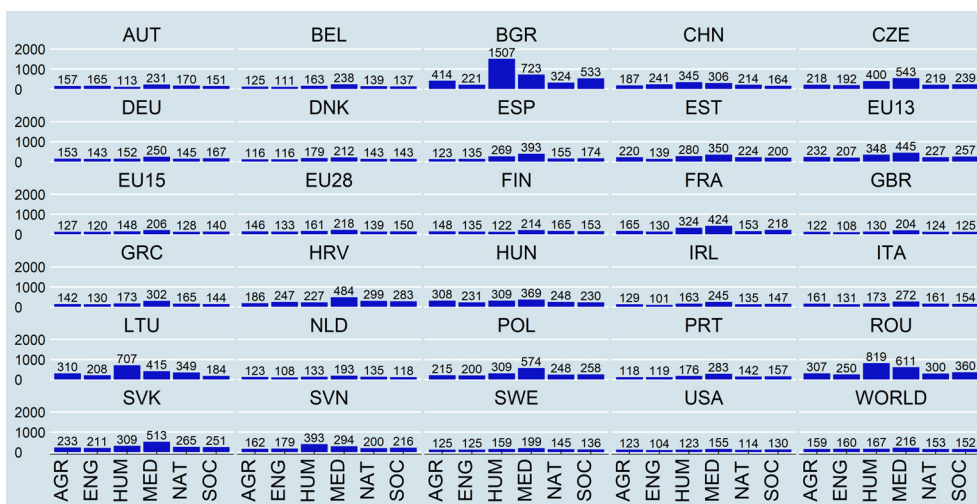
| | AUT | BEL | BGR | CHN | CZE |
|---|---|---|---|---|---|
| AGR | 157 | 125 | 414 | 187 | 218 |
| ENG | 165 | 111 | 221 | 241 | 192 |
| HUM | 113 | 163 | 1507 | 345 | 400 |
| MED | 231 | 238 | 723 | 306 | 543 |
| NAT | 170 | 139 | 324 | 214 | 219 |
| SOC | 151 | 137 | 533 | 164 | 239 |

| | DEU | DNK | ESP | EST | EU13 |
|---|---|---|---|---|---|
| AGR | 153 | 116 | 123 | 220 | 232 |
| ENG | 143 | 116 | 135 | 139 | 207 |
| HUM | 152 | 179 | 269 | 280 | 348 |
| MED | 250 | 212 | 393 | 350 | 445 |
| NAT | 145 | 143 | 155 | 224 | 227 |
| SOC | 167 | 143 | 174 | 200 | 257 |

| | EU15 | EU28 | FIN | FRA | GBR |
|---|---|---|---|---|---|
| AGR | 127 | 146 | 148 | 165 | 122 |
| ENG | 120 | 133 | 135 | 130 | 108 |
| HUM | 148 | 161 | 122 | 324 | 130 |
| MED | 206 | 218 | 214 | 424 | 204 |
| NAT | 128 | 139 | 165 | 153 | 124 |
| SOC | 140 | 150 | 153 | 218 | 125 |

| | GRC | HRV | HUN | IRL | ITA |
|---|---|---|---|---|---|
| AGR | 142 | 186 | 308 | 129 | 161 |
| ENG | 130 | 247 | 231 | 101 | 131 |
| HUM | 173 | 227 | 309 | 163 | 173 |
| MED | 302 | 484 | 369 | 245 | 272 |
| NAT | 165 | 299 | 248 | 135 | 161 |
| SOC | 144 | 283 | 230 | 147 | 154 |

| | LTU | NLD | POL | PRT | ROU |
|---|---|---|---|---|---|
| AGR | 310 | 123 | 215 | 118 | 307 |
| ENG | 208 | 108 | 200 | 119 | 250 |
| HUM | 707 | 133 | 309 | 176 | 819 |
| MED | 415 | 193 | 574 | 283 | 611 |
| NAT | 349 | 135 | 248 | 142 | 300 |
| SOC | 184 | 118 | 258 | 157 | 360 |

| | SVK | SVN | SWE | USA | WORLD |
|---|---|---|---|---|---|
| AGR | 233 | 162 | 125 | 123 | 159 |
| ENG | 211 | 179 | 125 | 104 | 160 |
| HUM | 309 | 393 | 159 | 123 | 167 |
| MED | 513 | 294 | 199 | 155 | 216 |
| NAT | 265 | 200 | 145 | 114 | 153 |
| SOC | 251 | 216 | 136 | 130 | 152 |

2000
1000
0